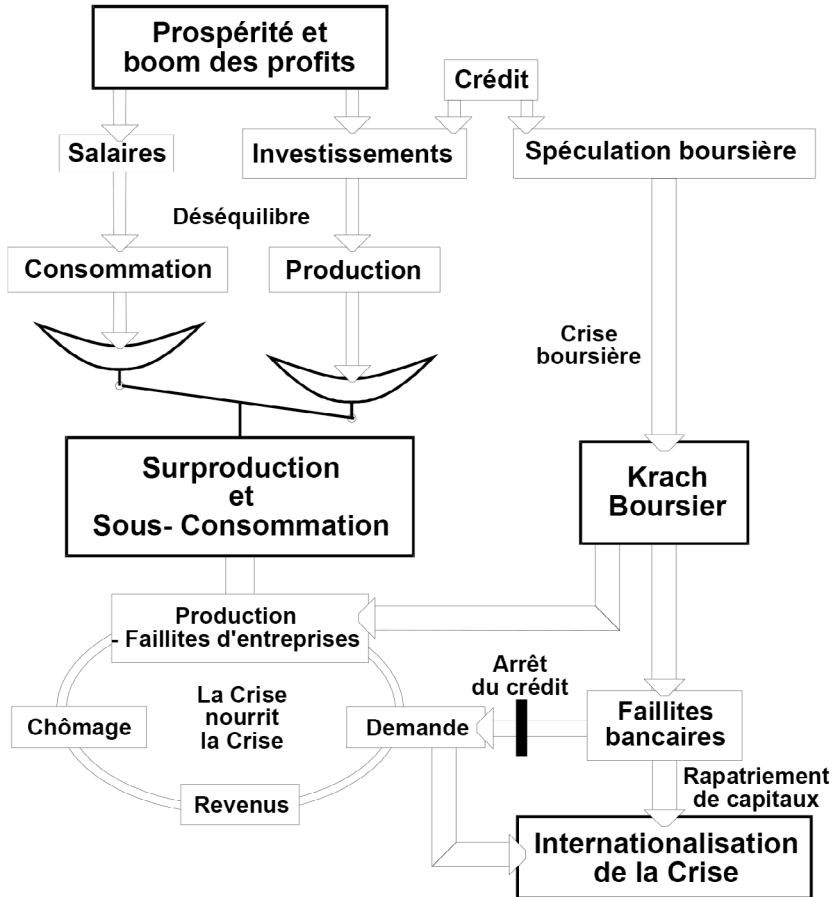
Prospérité et boom des profits

Crédit

Salaires

Investissements

Spéculation boursière

Déséquilibre

Consommation

Production

Crise boursière

Surproduction et Sous- Consommation

Krach Boursier

Production - Faillites d'entreprises

Arrêt du crédit

La Crise nourrit la Crise

Chômage

Demande

Faillites bancaires

Revenus

Rapatriement de capitaux

Internationalisation de la Crise